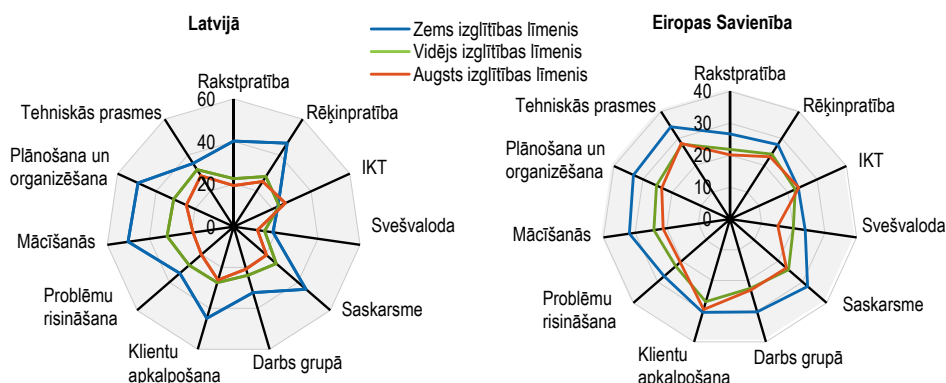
Latvijā

Zems izglītības līmenis
Vidējs izglītības līmenis
Augsts izglītības līmenis

Rakstpratība
60
40
20
0
Rēķinpratība
IKT
Svešvaloda
Saskarsme
Darbs grupā
Klientu apkalpošana
Problēmu risināšana
Mācīšanās
Plānošana un organizēšana
Tehniskās prasmes

Eiropas Savienība

Rakstpratība
40
30
20
10
0
Rēķinpratība
IKT
Svešvaloda
Saskarsme
Darbs grupā
Klientu apkalpošana
Problēmu risināšana
Mācīšanās
Plānošana un organizēšana
Tehniskās prasmes